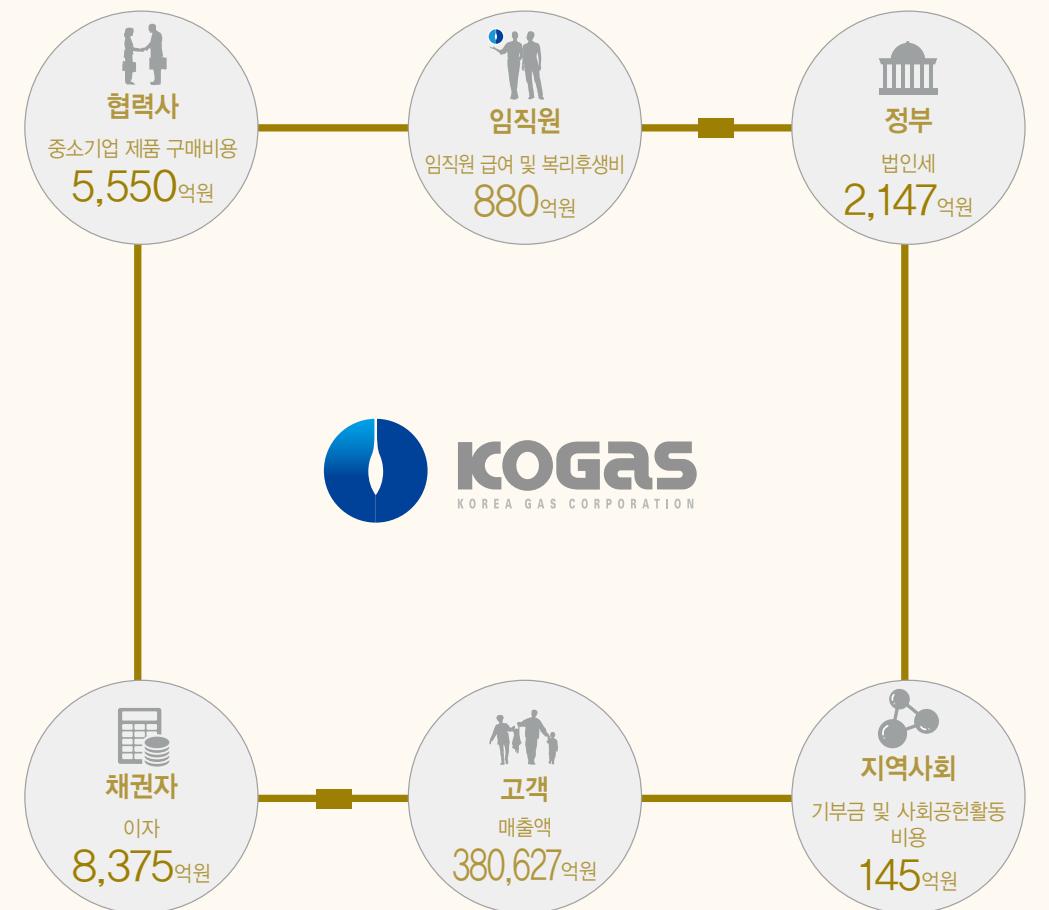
협력사
중소기업 제품 구매비용
5,550억원

임직원
임직원 급여 및 복리후생비
880억원

정부
법인세
2,147억원

KOGAS
KOREA GAS CORPORATION

채권자
이자
8,375억원

고객
매출액
380,627억원

지역사회
기부금 및 사회공헌활동 비용
145억원